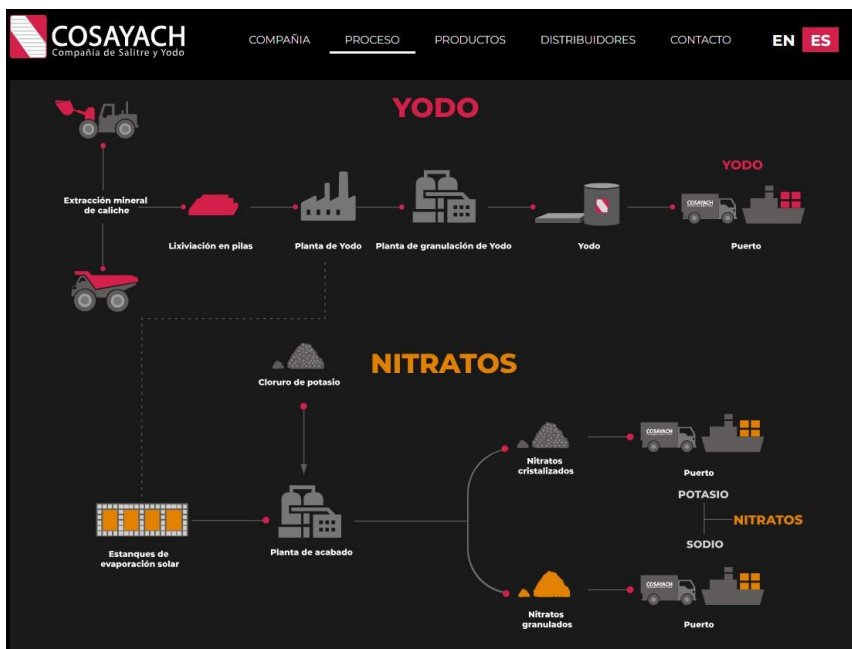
COSAYACH
Compañía de Salitre y Yodo

COMPAÑIA PROCESO PRODUCTOS DISTRIBUIDORES CONTACTO EN ES

YODO

Extracción mineral de caliche

Lixiviación en pilas

Planta de Yodo

Planta de granulación de Yodo

Yodo

YODO

COSAYACH

Puerto

NITRATOS

Cloruro de potasio

Estanques de evaporación solar

Planta de acabado

Nitratos cristalizados

COSAYACH

Puerto

POTASIO

NITRATOS

SODIO

Nitratos granulados

COSAYACH

Puerto